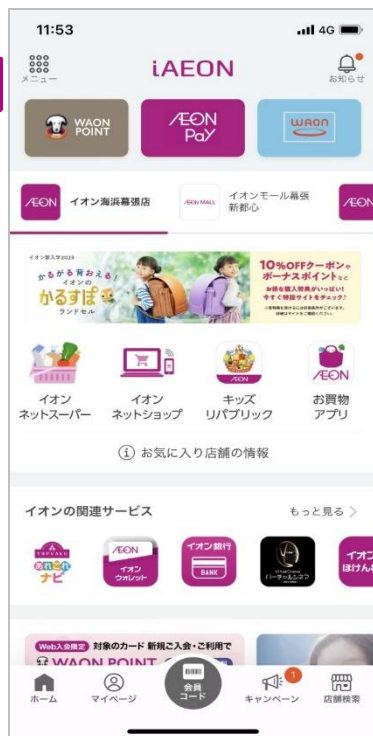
11:53
4G

メニュー
iAEON
お知らせ

WAON POINT
AEON Pay
WAON

AEON イオン海浜幕張店
AEON MALL イオンモール幕張新都心
AEON

イオン新入学2023
かるがる背おえる イオンの かるすぽ ランドセル
10%OFFクーポンやボーナスポイントなど
お得な購入特典がいっぱい!
今すぐ特設サイトをチェック!
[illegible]

イオンネットスーパー
イオンネットショップ
キッズリパブリック
お買物アプリ

お気に入り店舗の情報

イオンの関連サービス
もっと見る

TOPVALU あれこれナビ
AEON イオンウォレット
イオン銀行 BANK
バーチャルシネマ
イオンほけん

Web入会限定 対象のカード 新規ご入会・ご利用で
WAON POINT

ホーム
マイページ
会員コード
キャンペーン 1
店舗検索